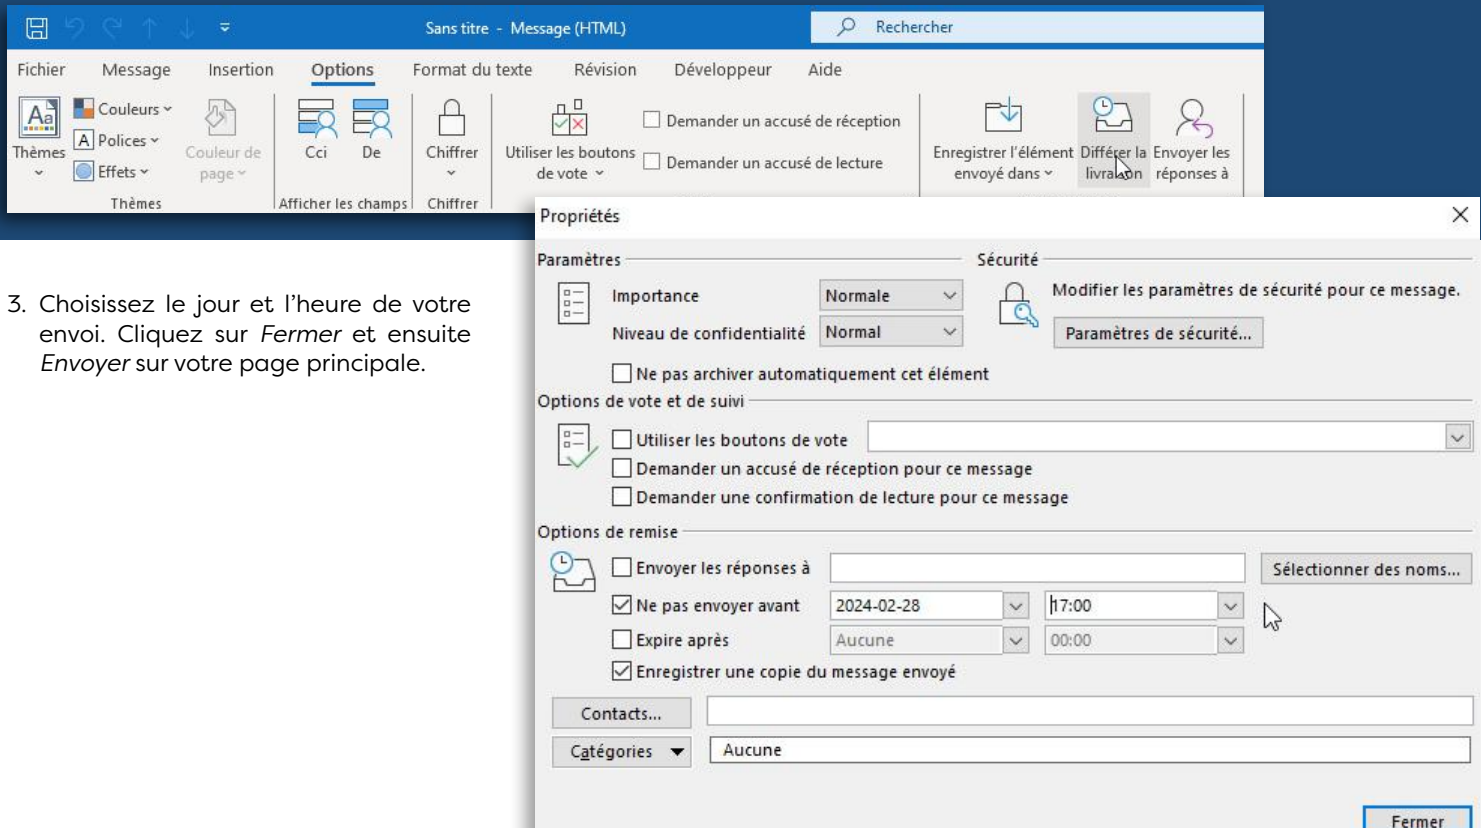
Sans titre - Message (HTML)

Rechercher

Fichier Message Insertion Options Format du texte Révision Développeur Aide

Thèmes
Couleurs
Polices
Effets
Couleur de page
Thèmes

Cci De
Afficher les champs

Chiffrer
Chiffrer

Utiliser les boutons de vote
Demander un accusé de réception
Demander un accusé de lecture

Enregistrer l'élément envoyé dans
Différer la livraison
Envoyer les réponses à

3. Choisissez le jour et l'heure de votre envoi. Cliquez sur *Fermer* et ensuite *Envoyer* sur votre page principale.

Propriétés

Paramètres
Importance Normale
Niveau de confidentialité Normal
Ne pas archiver automatiquement cet élément

Sécurité
Modifier les paramètres de sécurité pour ce message.
Paramètres de sécurité...

Options de vote et de suivi
Utiliser les boutons de vote
Demander un accusé de réception pour ce message
Demander une confirmation de lecture pour ce message

Options de remise
Envoyer les réponses à
Sélectionner des noms...
Ne pas envoyer avant 2024-02-28 17:00
Expire après Aucune 00:00
Enregistrer une copie du message envoyé

Contacts...
Catégories Aucune

Fermer